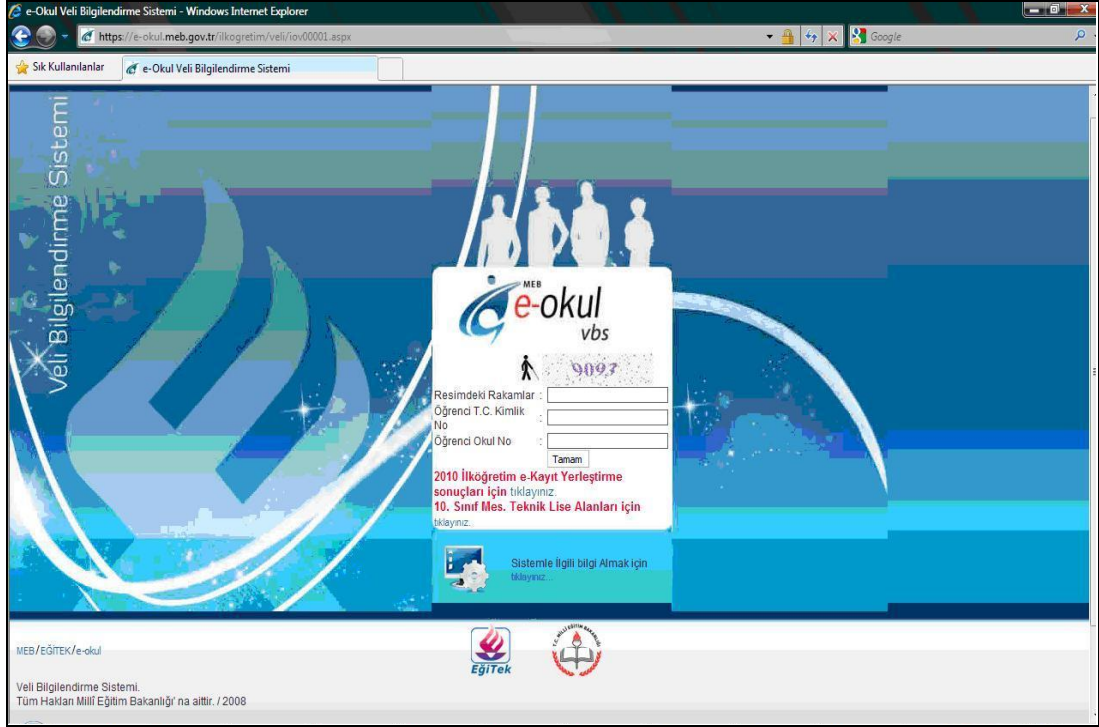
e-Okul Veli Bilgilendirme Sistemi - Windows Internet Explorer

https://e-okul.meb.gov.tr/ilkogretim/veli/iov00001.aspx

Google

Sık Kullanılanlar

e-Okul Veli Bilgilendirme Sistemi

Veli Bilgilendirme Sistemi

MEB

e-okul

vbs

9093

Resimdeki Rakamlar :

Öğrenci T.C. Kimlik No :

Öğrenci Okul No :

Tamam

2010 İlköğretim e-Kayıt Yerleştirme sonuçları için tıklayınız.

10. Sınıf Mes. Teknik Lise Alanları için tıklayınız.

Sistemle İlgili bilgi Almak için tıklayınız...

MEB/EĞİTEK/e-okul

EğiTek

Veli Bilgilendirme Sistemi.

Tüm Hakları Millî Eğitim Bakanlığı' na aittir. / 2008